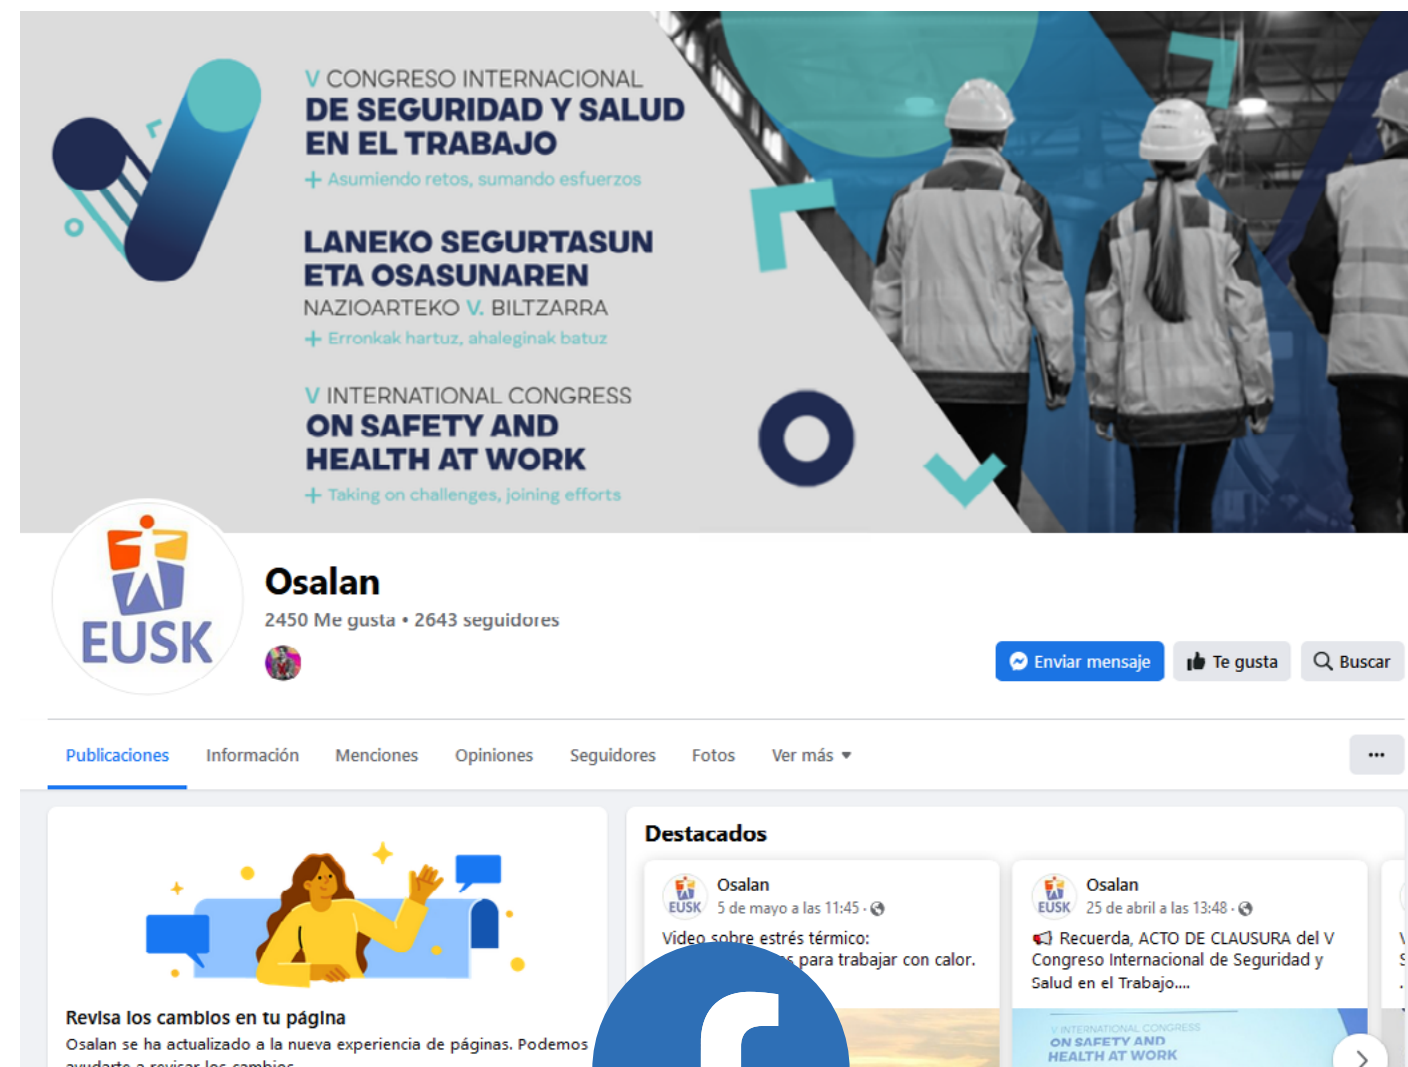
V CONGRESO INTERNACIONAL
DE SEGURIDAD Y SALUD EN EL TRABAJO
+ Asumiendo retos, sumando esfuerzos

LANEKO SEGURTASUN ETA OSASUNAREN
NAZIOARTEKO V. BILTZARRA
+ Erronkak hartuz, ahaleginak batuz

V INTERNATIONAL CONGRESS
ON SAFETY AND HEALTH AT WORK
+ Taking on challenges, joining efforts

EUSK

Osalan
2450 Me gusta • 2643 seguidores

Enviar mensaje
Te gusta
Buscar

Publicaciones
Información
Menciones
Opiniones
Seguidores
Fotos
Ver más
...

Revisa los cambios en tu página
Osalan se ha actualizado a la nueva experiencia de páginas. Podemos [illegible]

Destacados

EUSK
Osalan
5 de mayo a las 11:45 ·
Vídeo sobre estrés térmico: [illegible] para trabajar con calor.

EUSK
Osalan
25 de abril a las 13:48 ·
Recuerda, ACTO DE CLAUSURA del V Congreso Internacional de Seguridad y Salud en el Trabajo....

V INTERNATIONAL CONGRESS
ON SAFETY AND HEALTH AT WORK